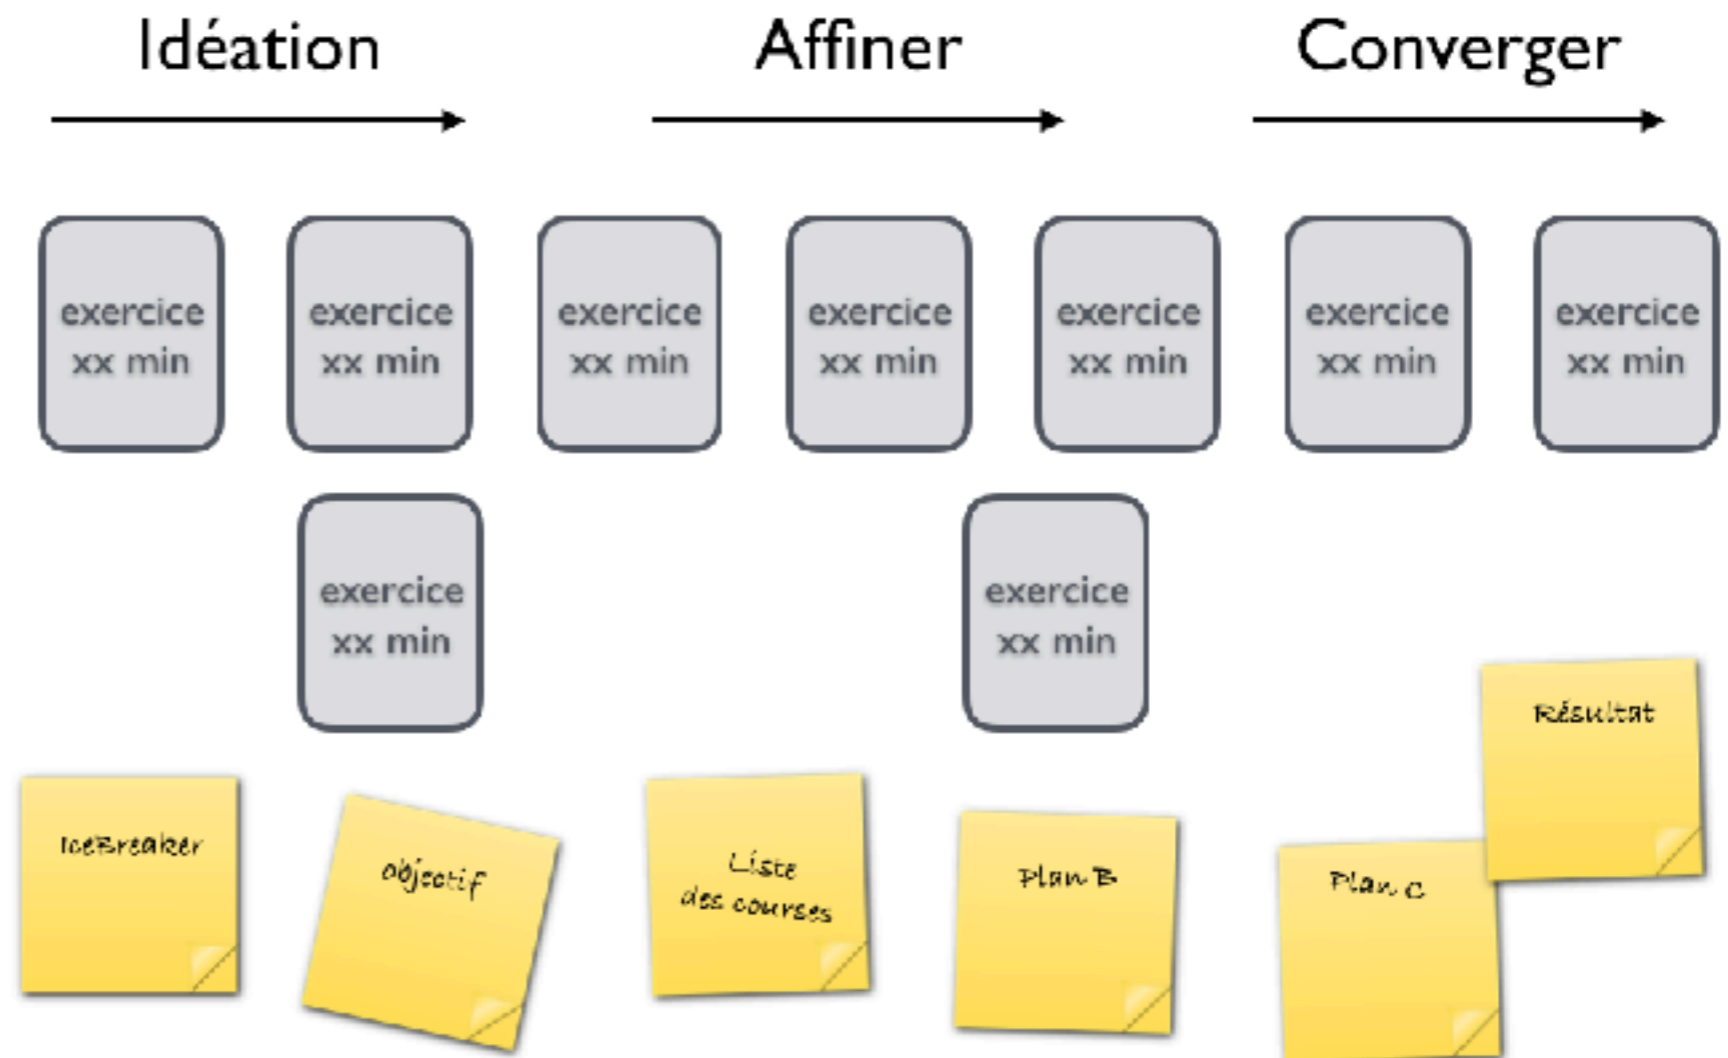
Idéation

Affiner

Converger

exercice xx min

exercice xx min

exercice xx min

exercice xx min

exercice xx min

exercice xx min

exercice xx min

exercice xx min

exercice xx min

Résultat

IceBreaker

objectif

Liste des courses

Plan B

Plan C